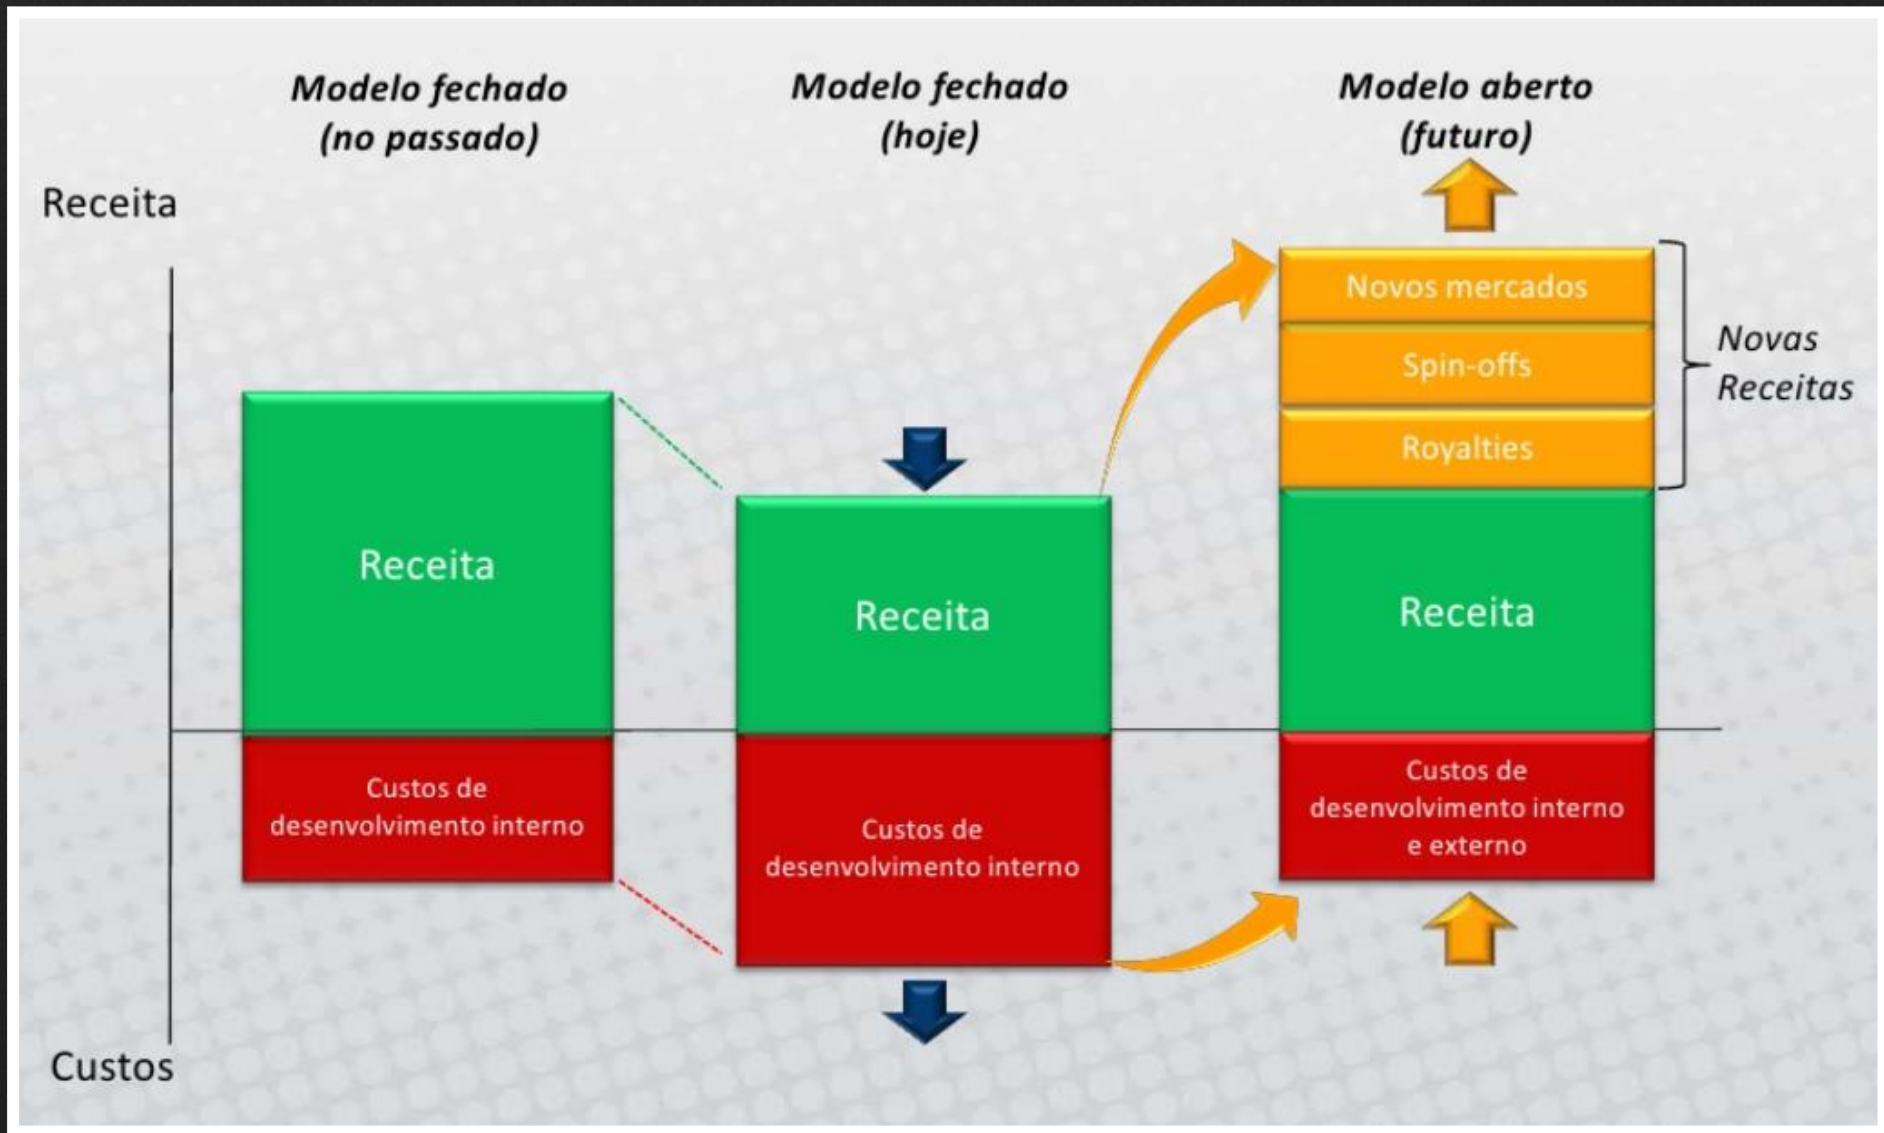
Modelo fechado (no passado)

Modelo fechado (hoje)

Modelo aberto (futuro)

Receita

Novos mercados

Spin-offs

Royalties

Novas Receitas

Receita

Receita

Receita

Custos de desenvolvimento interno

Custos de desenvolvimento interno

Custos de desenvolvimento interno e externo

Custos